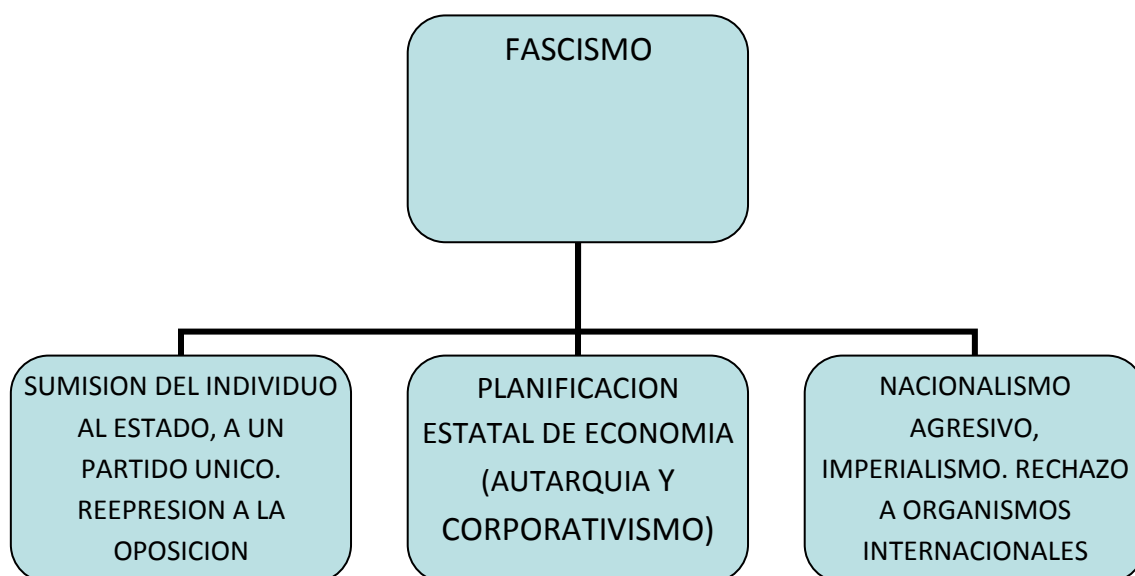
FASCISMO

SUMISION DEL INDIVIDUO AL ESTADO, A UN PARTIDO UNICO. REEPRESION A LA OPOSICION

PLANIFICACION ESTATAL DE ECONOMIA (AUTARQUIA Y CORPORATIVISMO)

NACIONALISMO AGRESIVO, IMPERIALISMO. RECHAZO A ORGANISMOS INTERNACIONALES